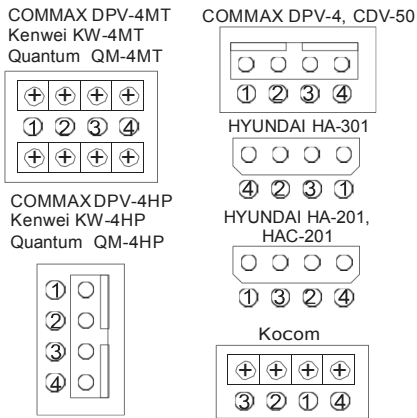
COMMAX DPV-4MT
Kenwei KW-4MT
Quantum QM-4MT

① ② ③ ④

COMMAX DPV-4HP
Kenwei KW-4HP
Quantum QM-4HP

①
②
③
④

COMMAX DPV-4, CDV-50

① ② ③ ④

HYUNDAI HA-301

④ ② ③ ①

HYUNDAI HA-201, HAC-201

① ③ ② ④

Kocom

③ ② ① ④